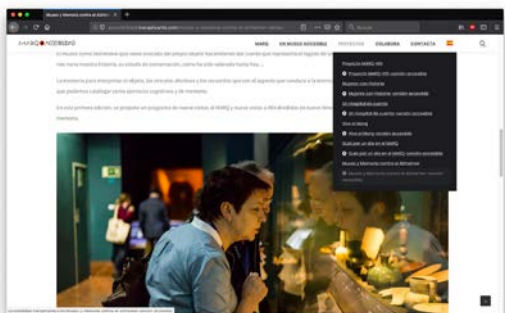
Museo y Memoria contra el Alzhei ×

marqaccesible.es

MARQ ACCESIBLE

MARQ UN MUSEO ACCESIBLE PROYECTOS COLABORA CONTACTA

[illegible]

Proyecto MARQ 4ALL

Proyecto MARQ 4ALL versión accesible

Mujeres con historia

Mujeres con historia: versión accesible

Un yacimiento cuenta

Un yacimiento un cuento versión accesible

Dios al MARQ

Dios al MARQ versión accesible

Cuéntame un día en el MARQ

Cuéntame un día en el MARQ versión accesible

Museo y Memoria contra el Alzheimer

Museo y Memoria contra el Alzheimer versión accesible

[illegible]